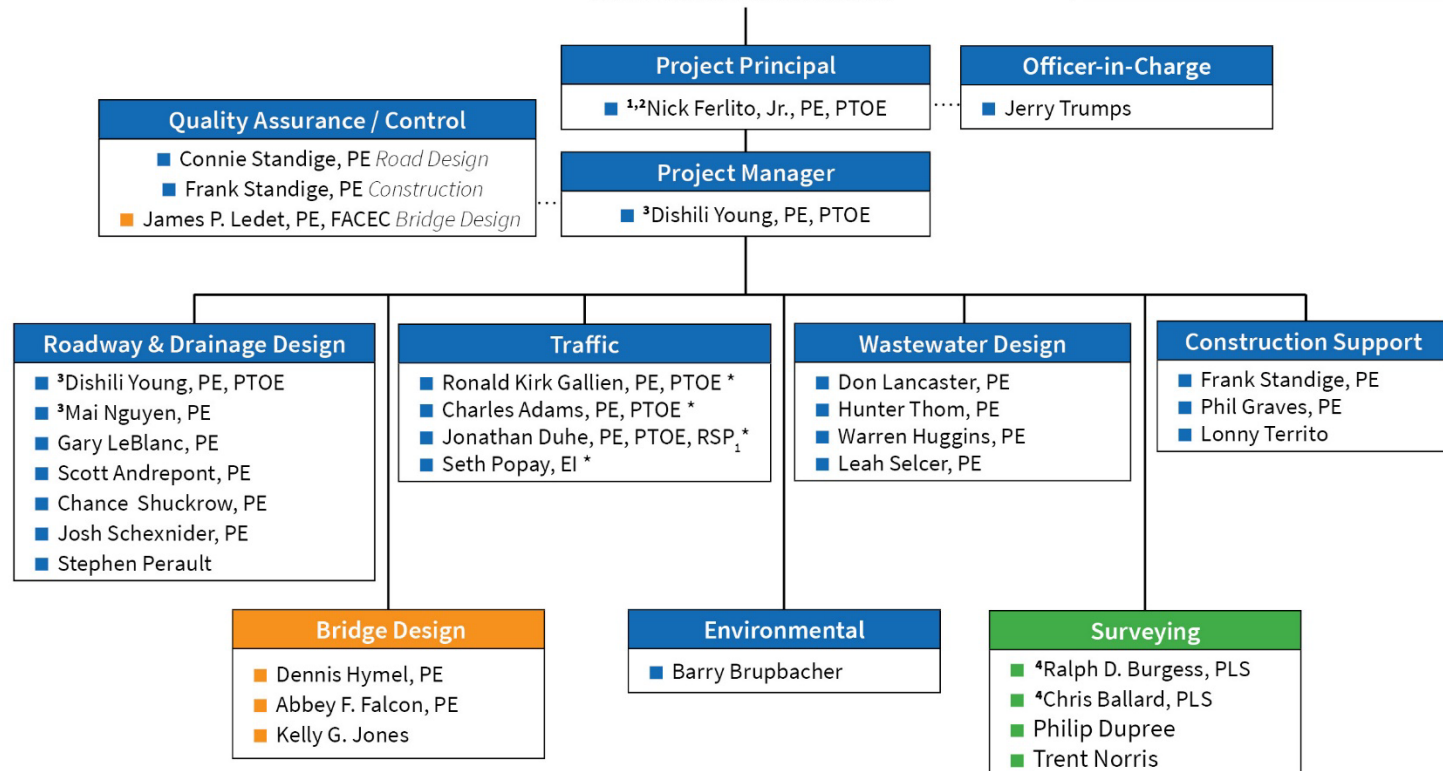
Project Principal

$^{1,2}$Nick Ferlito, Jr., PE, PTOE

Officer-in-Charge

Jerry Trumps

Quality Assurance / Control

Connie Standige, PE *Road Design*

Frank Standige, PE *Construction*

James P. Ledet, PE, FACEC *Bridge Design*

Project Manager

$^{3}$Dishili Young, PE, PTOE

Roadway & Drainage Design

$^{3}$Dishili Young, PE, PTOE

$^{3}$Mai Nguyen, PE

Gary LeBlanc, PE

Scott Andrepont, PE

Chance Shuckrow, PE

Josh Schexnider, PE

Stephen Perault

Traffic

Ronald Kirk Gallien, PE, PTOE *

Charles Adams, PE, PTOE *

Jonathan Duhe, PE, PTOE, RSP$_1$*

Seth Popay, EI *

Wastewater Design

Don Lancaster, PE

Hunter Thom, PE

Warren Huggins, PE

Leah Selcer, PE

Construction Support

Frank Standige, PE

Phil Graves, PE

Lonny Territo

Bridge Design

Dennis Hymel, PE

Abbey F. Falcon, PE

Kelly G. Jones

Environmental

Barry Brupbacher

Surveying

$^{4}$Ralph D. Burgess, PLS

$^{4}$Chris Ballard, PLS

Philip Dupree

Trent Norris